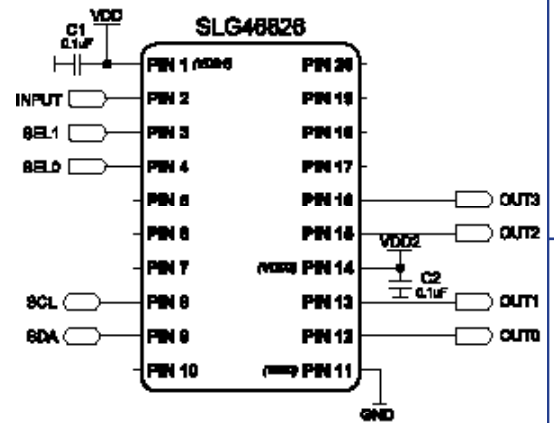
VDD
C1
0.1uF
SLG46826
PIN 1 (VDD)
PIN 20
INPUT
PIN 2
PIN 19
SEL1
PIN 3
PIN 18
SEL0
PIN 4
PIN 17
PIN 5
PIN 16
OUT3
PIN 6
PIN 15
OUT2
VDD2
PIN 7
(VDD2) PIN 14
C2
0.1uF
SCL
PIN 8
PIN 13
OUT1
SDA
PIN 9
PIN 12
OUT0
PIN 10
(GND) PIN 11
GND